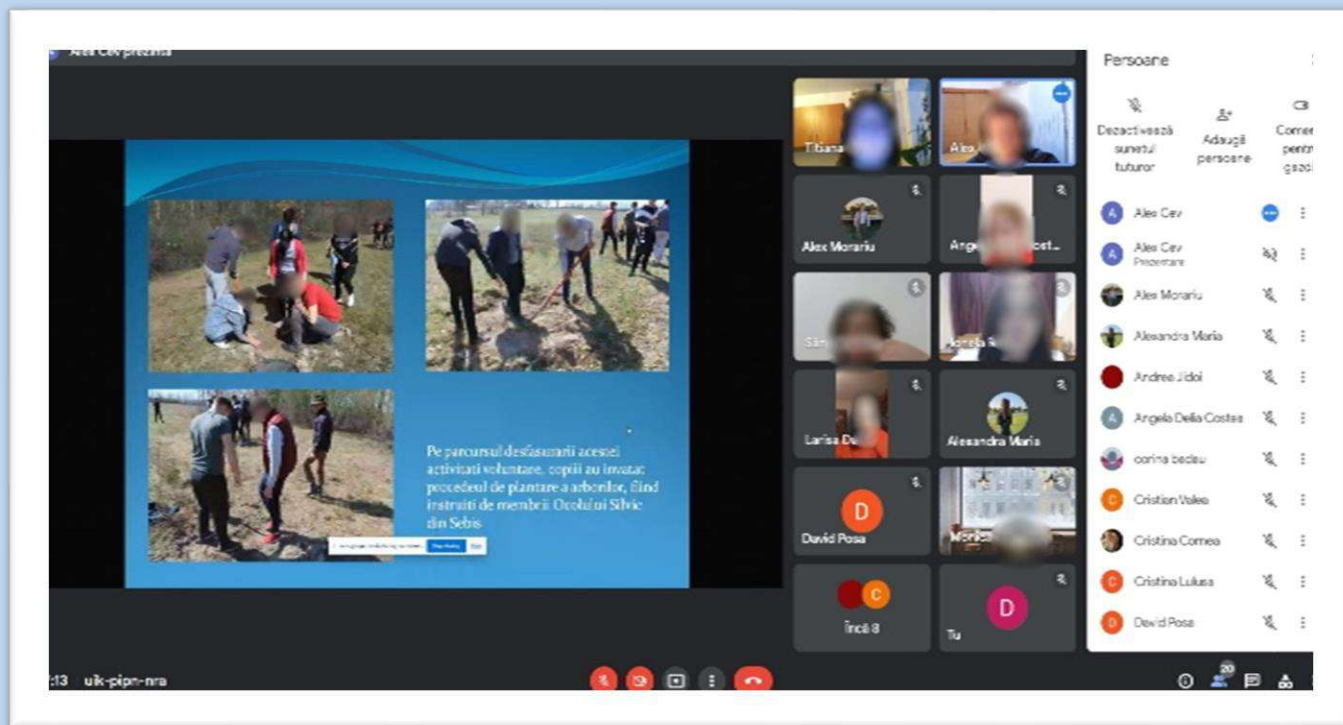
Alex Cev prezintă

Pe parcursul desfasurarii acestei activitati voluntare, copiii au invatat procedeul de plantare a arborilor, fiind instruiti de membrii Ocolului Silvic din Sebis

Titiana

Alex

Alex Morariu

Ange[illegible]ost...

Săn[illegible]

Aurelia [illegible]

Larisa D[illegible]

Alexandra Maria

D

David Posa

Monica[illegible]

C

Încă 8

D

Tu

Persoane

Dezactivează sunetul tuturor

Adaugă persoane

Comen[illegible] pentr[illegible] gazd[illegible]

Alex Cev

Alex Cev
Prezentare

Alex Morariu

Alexandra Maria

Andrea Jidoi

Angela Delia Costea

corina bedeu

Cristian Valea

Cristina Comea

Cristina Lulusa

David Posa

:13 uik-pipn-nra

20